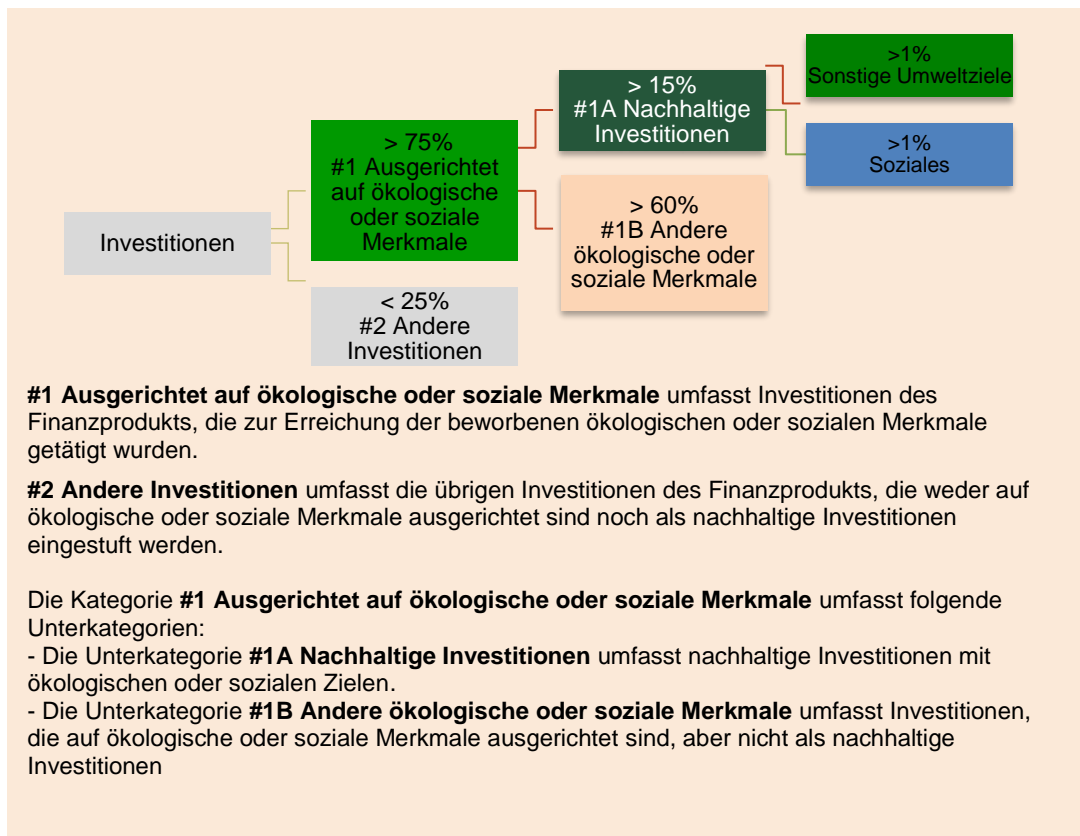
Investitionen

> 75%
#1 Ausgerichtet auf ökologische oder soziale Merkmale

< 25%
#2 Andere Investitionen

> 15%
#1A Nachhaltige Investitionen

> 60%
#1B Andere ökologische oder soziale Merkmale

>1%
Sonstige Umweltziele

>1%
Soziales

**#1 Ausgerichtet auf ökologische oder soziale Merkmale** umfasst Investitionen des Finanzprodukts, die zur Erreichung der beworbenen ökologischen oder sozialen Merkmale getätigt wurden.

**#2 Andere Investitionen** umfasst die übrigen Investitionen des Finanzprodukts, die weder auf ökologische oder soziale Merkmale ausgerichtet sind noch als nachhaltige Investitionen eingestuft werden.

Die Kategorie **#1 Ausgerichtet auf ökologische oder soziale Merkmale** umfasst folgende Unterkategorien:
- Die Unterkategorie **#1A Nachhaltige Investitionen** umfasst nachhaltige Investitionen mit ökologischen oder sozialen Zielen.
- Die Unterkategorie **#1B Andere ökologische oder soziale Merkmale** umfasst Investitionen, die auf ökologische oder soziale Merkmale ausgerichtet sind, aber nicht als nachhaltige Investitionen